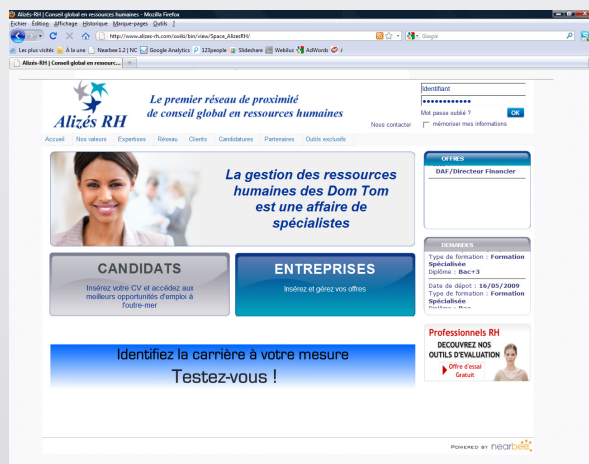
Alizés-RH | Conseil global en ressources humaines - Mozilla Firefox

Fichier Édition Affichage Historique Marque-pages Outils ?

http://www.alizes-rh.com/xwiki/bin/view/Space_AlizesRH/

Google

Les plus visités À la une Nearbee 1.2 | NC Google Analytics 123people Slideshare Webilus AdWords

Alizés-RH | Conseil global en ressourc...

Alizés RH

Le premier réseau de proximité de conseil global en ressources humaines

Identifiant

••••••••••••

Mot passe oublié ? OK

mémoriser mes informations

Nous contacter

Accueil Nos valeurs Expertises Réseau Clients Candidatures Partenaires Outils exclusifs

La gestion des ressources humaines des Dom Tom est une affaire de spécialistes

OFFRES

DAF/Directeur Financier

DEMANDES

Type de formation : Formation Spécialisée
Diplôme : Bac+3

Date de dépot : 16/05/2009
Type de formation : Formation Spécialisée

CANDIDATS

Insérez votre CV et accédez aux meilleurs opportunités d'emploi à foutre-mer

ENTREPRISES

Insérez et gérez vos offres

Professionnels RH

DECOUVREZ NOS OUTILS D'EVALUATION

Offre d'essai Gratuit

Identifiez la carrière à votre mesure

Testez-vous !

POWERED BY nearbee